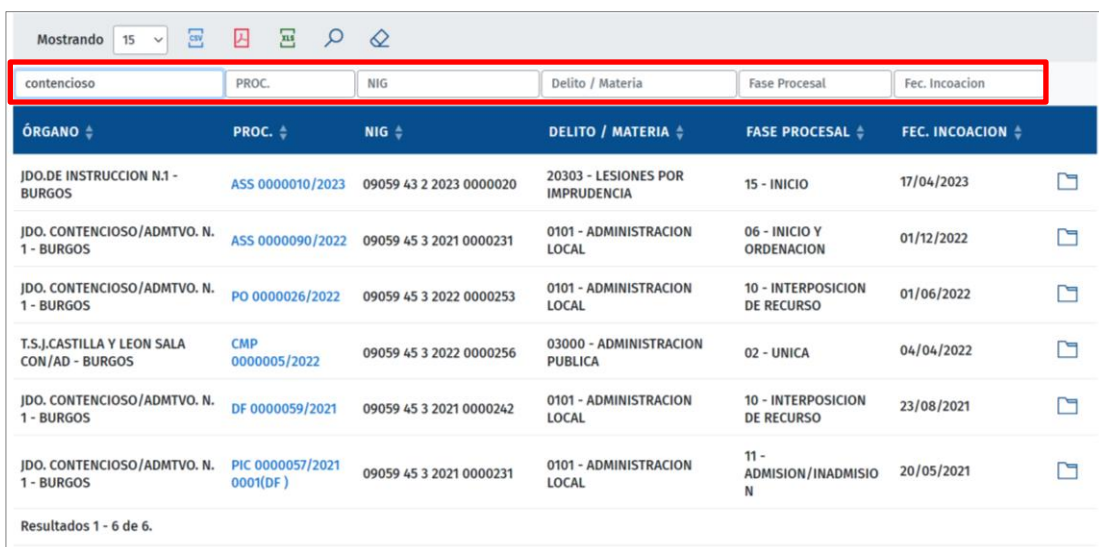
Mostrando 15 CSV XLS

contencioso PROC. NIG Delito / Materia Fase Procesal Fec. Incoacion

| ÓRGANO | PROC. | NIG | DELITO / MATERIA | FASE PROCESAL | FEC. INCOACION |
|---|---|---|---|---|---|
| JDO.DE INSTRUCCION N.1 - BURGOS | ASS 0000010/2023 | 09059 43 2 2023 0000020 | 20303 - LESIONES POR IMPRUDENCIA | 15 - INICIO | 17/04/2023 |
| JDO. CONTENCIOSO/ADMTVO. N. 1 - BURGOS | ASS 0000090/2022 | 09059 45 3 2021 0000231 | 0101 - ADMINISTRACION LOCAL | 06 - INICIO Y ORDENACION | 01/12/2022 |
| JDO. CONTENCIOSO/ADMTVO. N. 1 - BURGOS | PO 0000026/2022 | 09059 45 3 2022 0000253 | 0101 - ADMINISTRACION LOCAL | 10 - INTERPOSICION DE RECURSO | 01/06/2022 |
| T.S.J.CASTILLA Y LEON SALA CON/AD - BURGOS | CMP 0000005/2022 | 09059 45 3 2022 0000256 | 03000 - ADMINISTRACION PUBLICA | 02 - UNICA | 04/04/2022 |
| JDO. CONTENCIOSO/ADMTVO. N. 1 - BURGOS | DF 0000059/2021 | 09059 45 3 2021 0000242 | 0101 - ADMINISTRACION LOCAL | 10 - INTERPOSICION DE RECURSO | 23/08/2021 |
| JDO. CONTENCIOSO/ADMTVO. N. 1 - BURGOS | PIC 0000057/2021 0001(DF ) | 09059 45 3 2021 0000231 | 0101 - ADMINISTRACION LOCAL | 11 - ADMISION/INADMISION | 20/05/2021 |

Resultados 1 - 6 de 6.